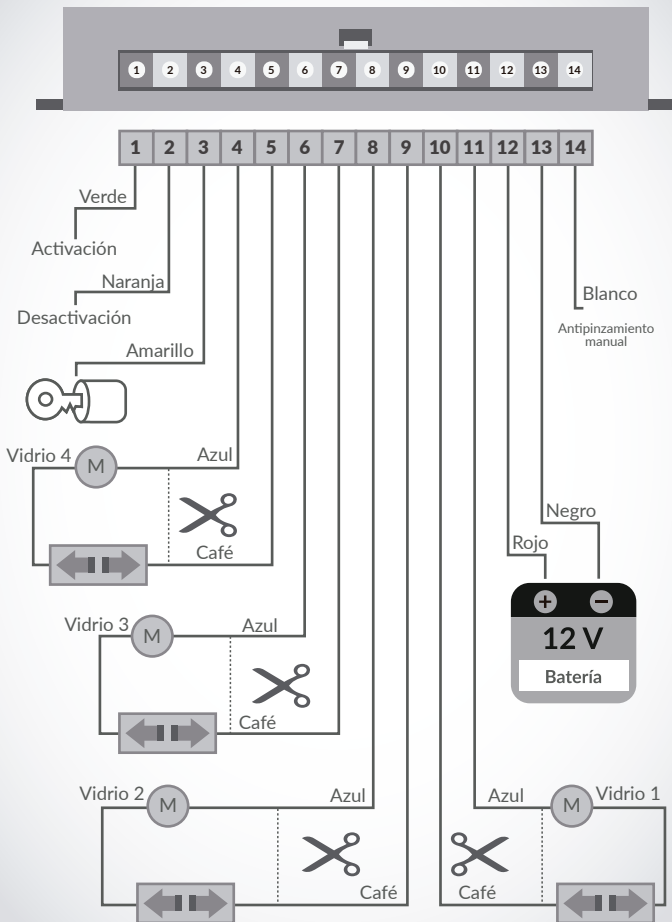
1 2 3 4 5 6 7 8 9 10 11 12 13 14

1 2 3 4 5 6 7 8 9 10 11 12 13 14

Verde

Activación

Naranja

Desactivación

Amarillo

Blanco

Antipinzamiento manual

Vidrio 4

M

Azul

Café

Negro

Rojo

+ −

12 V

Batería

Vidrio 3

M

Azul

Café

Vidrio 2

M

Azul

Café

Azul

M

Vidrio 1

Café